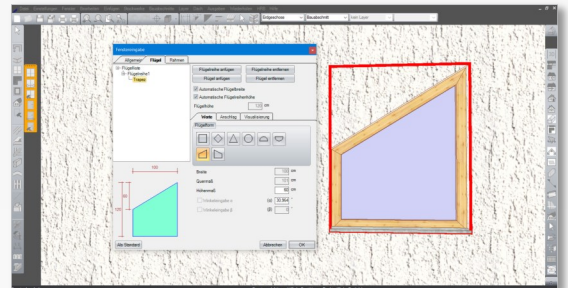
Fenstereingabe

Allgemein | Flügel | Rahmen

Flügelreihe
Flügelreihe1
Frame

Flügelreihe anfügen | Flügelreihe entfernen
Flügel anfügen | Flügel entfernen

Automatische Flügelbreite
Automatische Flügelreihenhöhe

Flügeltiefe 120 cm

Werte | Anschlag | Visualisierung

Flügelform

Breite cm
Quermaß cm
Höhenmaß 60 cm
Winkelangabe α 33.694
Winkelangabe β

100
120

Alle Standard | Abbrechen | OK

Erdgeschoss | Bauabschnitt | kein Layer